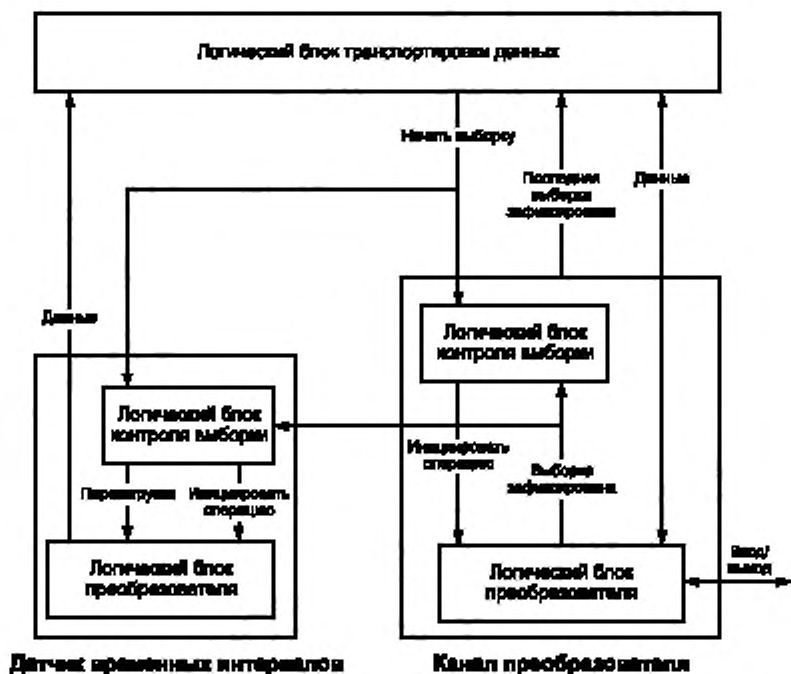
Логический блок транспортировки данных

Начать выборку

Последняя выборка зафиксирована

Данные

Данные

Логический блок контроля выборки

Логический блок контроля выборки

Инициировать операцию

Выборка зафиксирована

Переключение

Инициировать операцию

Логический блок преобразователя

Логический блок преобразователя

Ввод/вывод

Датчик временных интервалов

Канал преобразователя